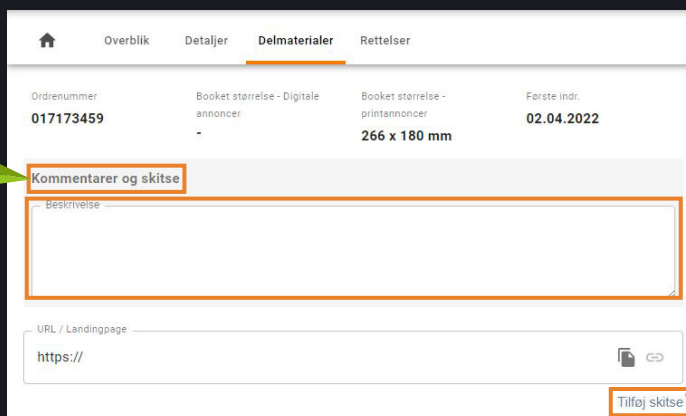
Overblik Detaljer Delmaterialer Rettelser

Ordrenummer
017173459

Booket størrelse - Digitale annoncer
-

Booket størrelse - printannoncer
266 x 180 mm

Første indr.
02.04.2022

Kommentarer og skitse

Beskrivelse

URL / Landingpage
https://

Tilføj skitse